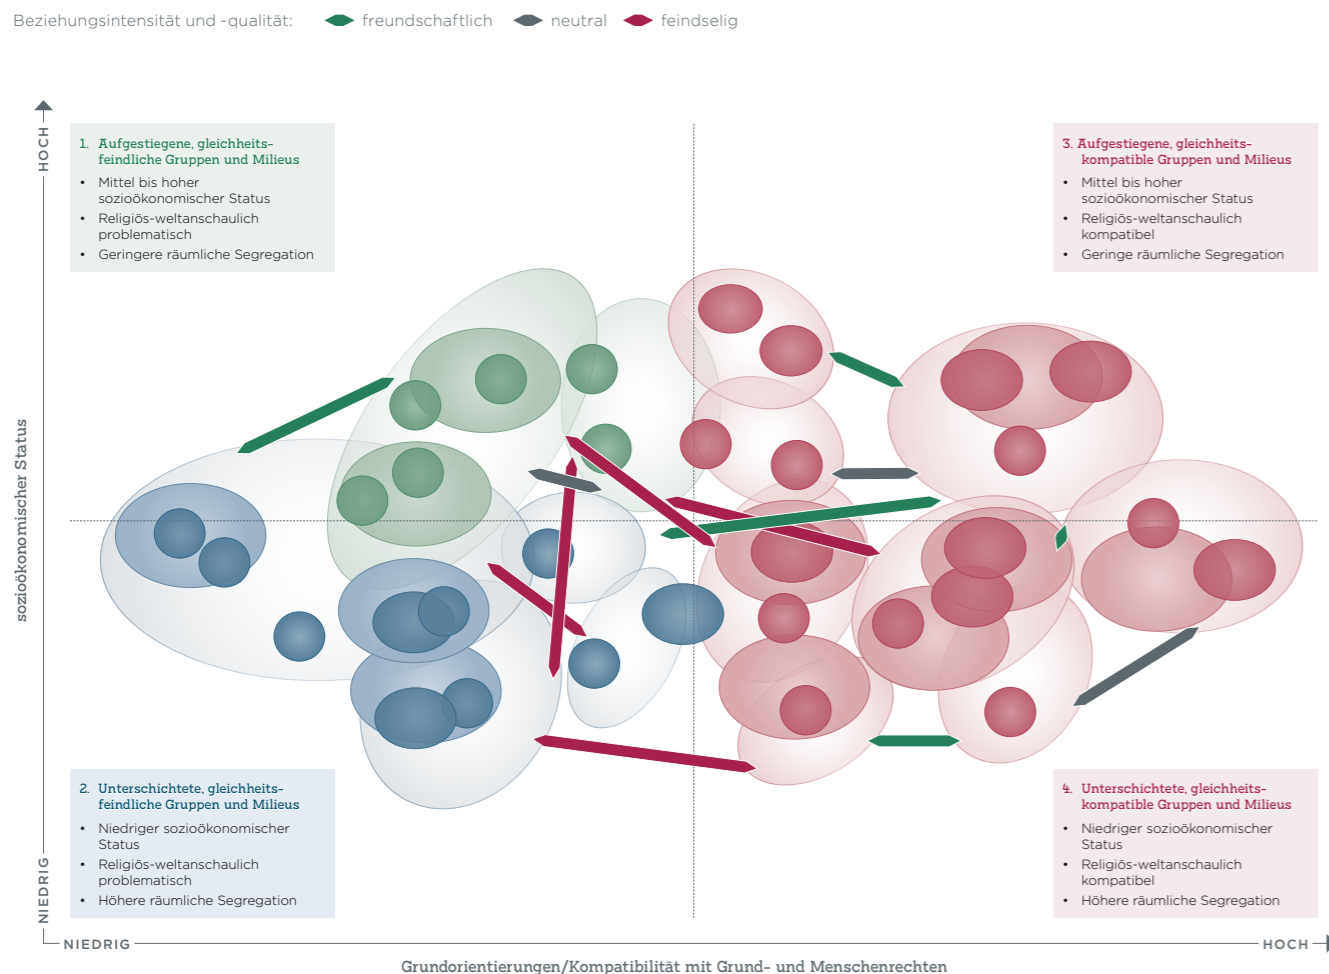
Beziehungsintensität und -qualität: freundschaftlich neutral feindselig

HOCH

sozioökonomischer Status

NIEDRIG

1. Aufgestiegene, gleichheitsfeindliche Gruppen und Milieus
• Mittel bis hoher sozioökonomischer Status
• Religiös-weltanschaulich problematisch
• Geringere räumliche Segregation

3. Aufgestiegene, gleichheitskompatible Gruppen und Milieus
• Mittel bis hoher sozioökonomischer Status
• Religiös-weltanschaulich kompatibel
• Geringe räumliche Segregation

2. Unterschichtete, gleichheitsfeindliche Gruppen und Milieus
• Niedriger sozioökonomischer Status
• Religiös-weltanschaulich problematisch
• Höhere räumliche Segregation

4. Unterschichtete, gleichheitskompatible Gruppen und Milieus
• Niedriger sozioökonomischer Status
• Religiös-weltanschaulich kompatibel
• Höhere räumliche Segregation

NIEDRIG

HOCH

Grundorientierungen/Kompatibilität mit Grund- und Menschenrechten